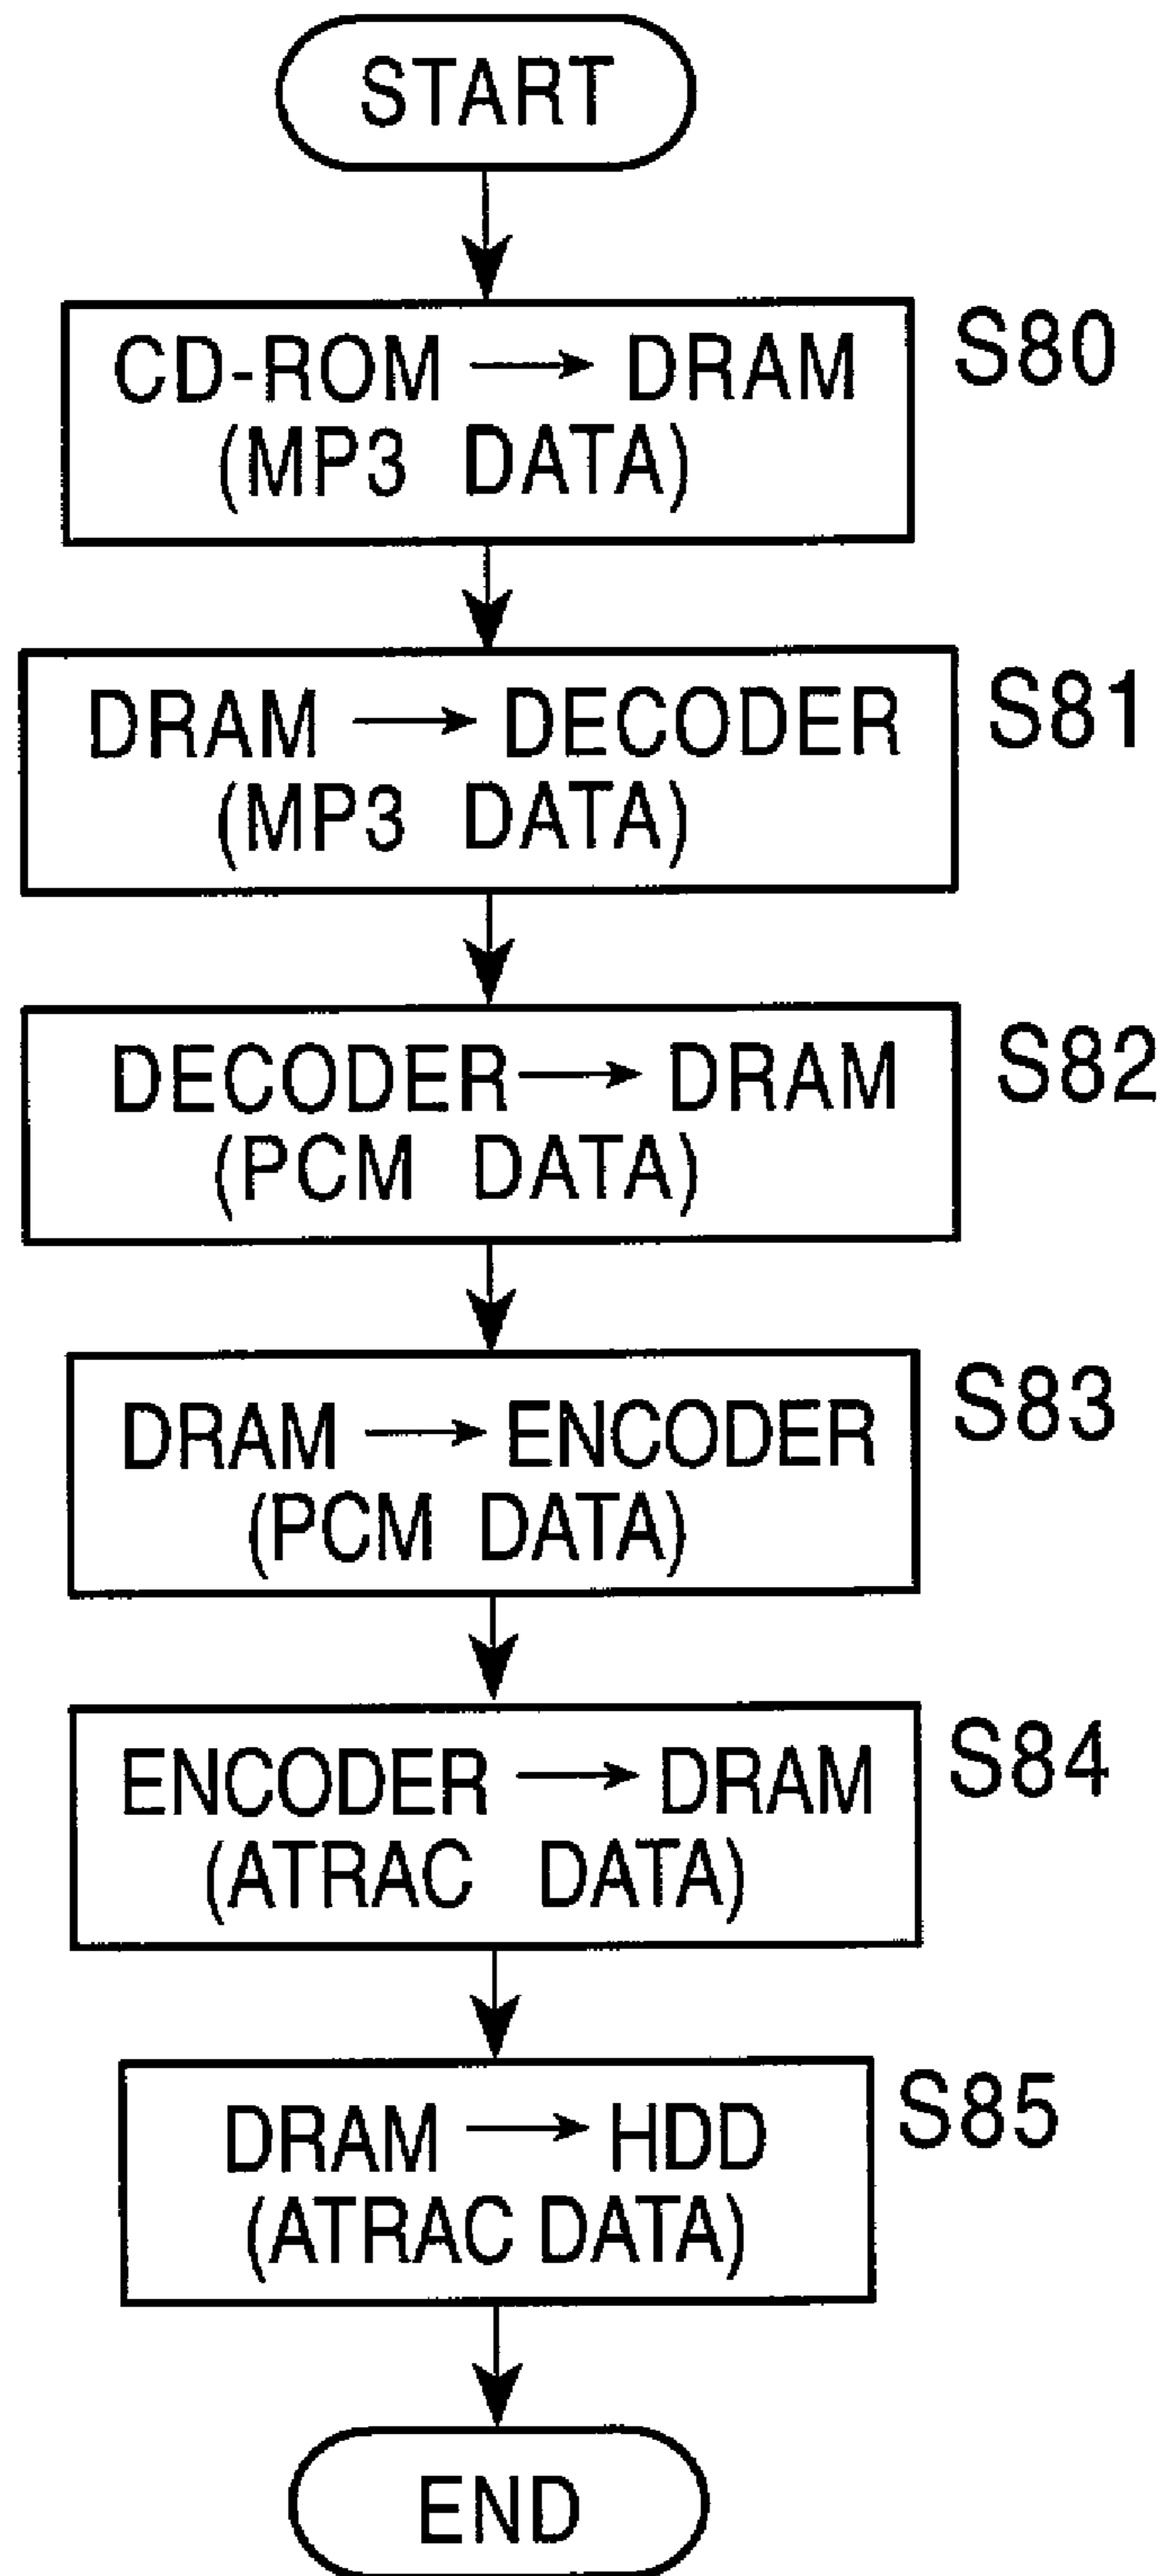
START

CD-ROM $\longrightarrow$ DRAM (MP3 DATA)

S80

DRAM $\longrightarrow$ DECODER (MP3 DATA)

S81

DECODER $\longrightarrow$ DRAM (PCM DATA)

S82

DRAM $\longrightarrow$ ENCODER (PCM DATA)

S83

ENCODER $\longrightarrow$ DRAM (ATRAC DATA)

S84

DRAM $\longrightarrow$ HDD (ATRAC DATA)

S85

END